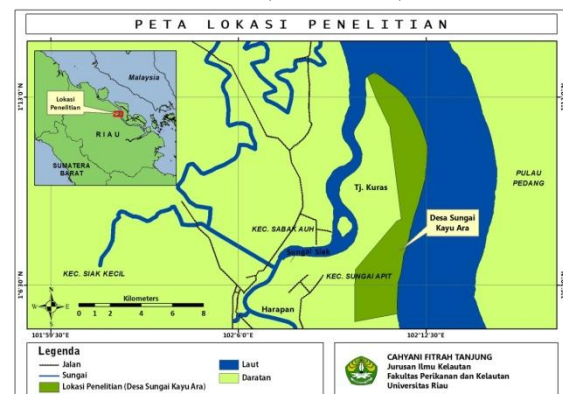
PETA LOKASI PENELITIAN

Malaysia

Lokasi Penelitian

RIAU

SUMATERA BARAT

1°13'0"N

1°6'30"N

PULAU PEDANG

Tj. Kuras

Desa Sungai Kayu Ara

KEC. SABAK AUH

Sungai Siak

KEC. SUNGAI APIT

KEC. SIAK KECIL

Harapan

Kilometers
0 1 2 4 6 8

101°59'30"E

102°6'0"E

102°12'30"E

Legenda
Jalan
Sungai
Lokasi Penelitian (Desa Sungai Kayu Ara)
Laut
Daratan

CAHYANI FITRAH TANJUNG
Jurusan Ilmu Kelautan
Fakultas Perikanan dan Kelautan
Universitas Riau